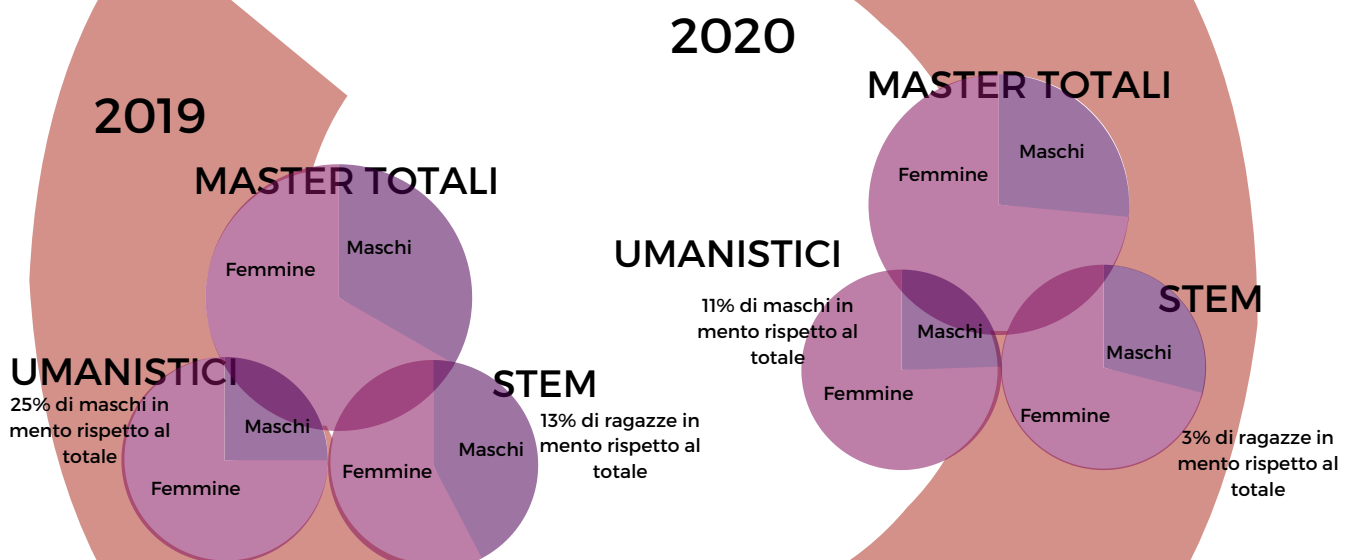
2019

MASTER TOTALI

Femmine

Maschi

UMANISTICI

25% di maschi in mento rispetto al totale

Maschi

Femmine

STEM

Femmine

Maschi

13% di ragazze in mento rispetto al totale

2020

MASTER TOTALI

Femmine

Maschi

UMANISTICI

11% di maschi in mento rispetto al totale

Maschi

Femmine

STEM

Maschi

Femmine

3% di ragazze in mento rispetto al totale